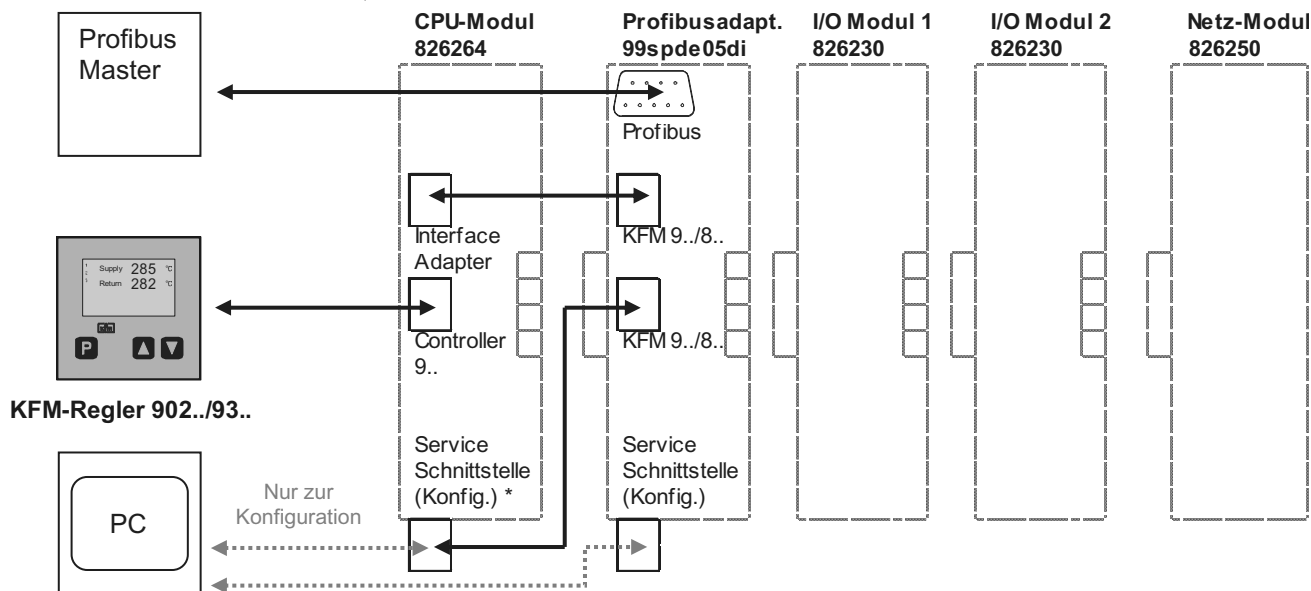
Profibus Master

CPU-Modul 826264

Profibusadapt. 99spde05di

I/O Modul 1 826230

I/O Modul 2 826230

Netz-Modul 826250

Profibus

Interface Adapter

KFM 9../8..

Supply 285 °C
Return 282 °C

Controller 9..

KFM 9../8..

KFM-Regler 902../93..

Service Schnittstelle (Konfig.) *

Service Schnittstelle (Konfig.)

Nur zur Konfiguration

PC